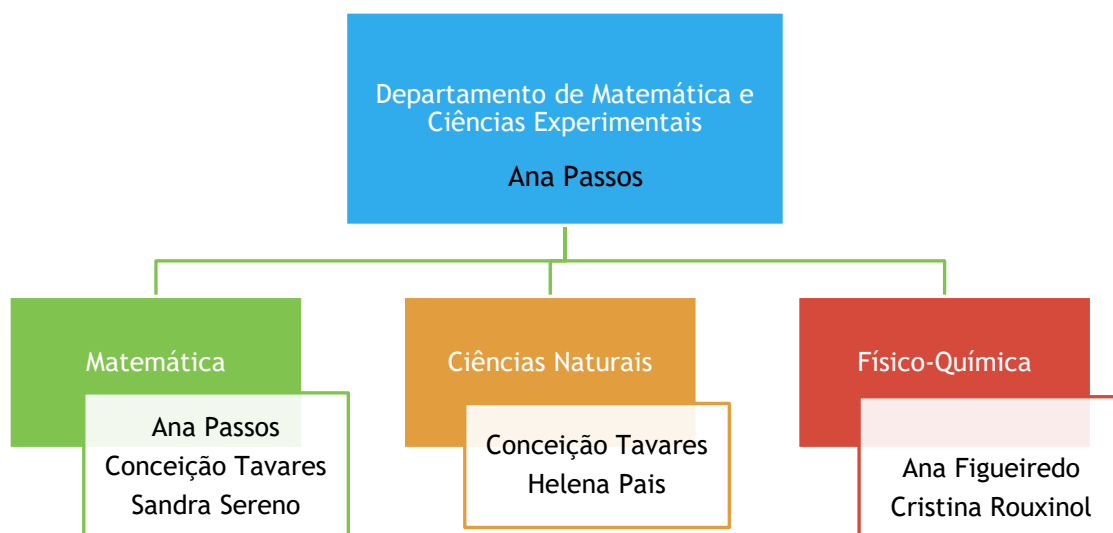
Departamento de Matemática e Ciências Experimentais

Ana Passos

Matemática

Ana Passos
Conceição Tavares
Sandra Sereno

Ciências Naturais

Conceição Tavares
Helena Pais

Físico-Química

Ana Figueiredo
Cristina Rouxinol